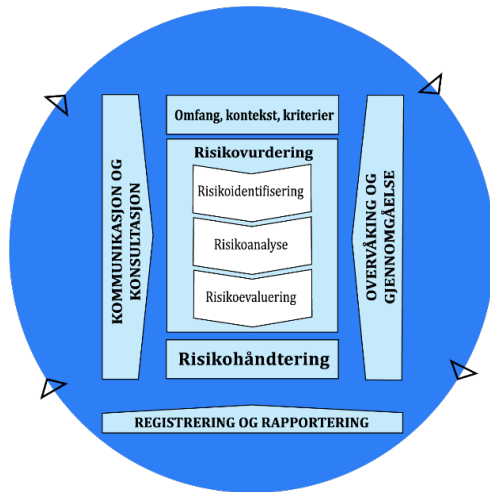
KOMMUNIKASJON OG KONSULTASJON

Omfang, kontekst, kriterier

Risikovurdering

Risikoidentifisering

Risikoanalyse

Risikoevaluering

Risikohåndtering

OVERVÅKING OG GJENNOMGÅELSE

REGISTRERING OG RAPPORTERING